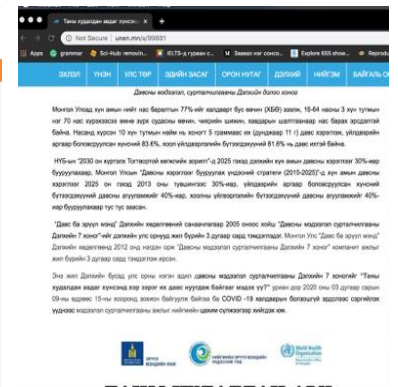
Таны хүдалдан ведаг сонсо... ×

Not Secure unen.mn/a/99881

Apps grammar Sci-Hub removin... IELTS-д гурван с... Заавал мэдээ... Explore 655 show... Reprodu

ЭХЛЭЛ ҮНЭН УЛС ТӨР ЭДИЙН ЗАСАГ ОРОН НУТАГ ДЭЛХИЙ НИЙГЭМ БАЙГАЛЬ О

Давсны хэрэглээг, суртачилгааны Дэлхийн долоо хоног

Монгол Улсад хүн амын нийт нас баралтын 77%-ийг халдварт бус өвчин (ХБӨ) эзэлж, 15-64 насны 3 хүн тутмын нэг 70 нас хүрэхээсээ өмнө зүрх судасны өвчин, чихрийн шижин, хавдрын шалтгаанаар нас барах эрсдэлтэй байна. Насанд хүрсэн 10 хүн тутмын найм нь хоногт 5 граммаас их (дундажаар 11 г) давс хэрэглэж, үйлдвэрийн аргаар боловсруулсан хүнсний 83.6%, хоол үйлдвэрлэлийн бүтээгдэхүүний 81.6% нь давс ихтэй байна.

НҮБ-ын "2030 он хүртэлх Тогтвортой хөгжлийн зорилт"-д 2025 гэхэд дэлхийн хүн амын давсны хэрэглээг 30%-иар бууруулахаар, Монгол Улсын "Давсны хэрэглээг бууруулах үндэсний стратеги (2015-2025)"-д хүн амын давсны хэрэглээг 2025 он гэхэд 2013 оны түвшингээс 30%-иар, үйлдвэрийн аргаар боловсруулсан хүнсний бүтээгдэхүүний давсны агууламжийг 40%-иар, хоолны үйлдвэрлэлийн бүтээгдэхүүний давсны агууламжийг 40%-иар бууруулахаар тус тус заасан.

"Давс ба зүрх өвчин" Дэлхийн хөдөлгөөний санаачилгаар 2005 оноос хойш "Давсны хэрэглээг сурталчилгааны Дэлхийн 7 хоног"-ийг дэлхийн улс орнууд жил бүрийн 3 дугаар сард тэмдэглэдэг. Монгол Улс "Давс ба зүрх өвчин" Дэлхийн хөдөлгөөнд 2012 онд нэгдэн орж "Давсны хэрэглээг сурталчилгааны Дэлхийн 7 хоног" компанит ажлыг жил бүрийн 3 дугаар сард тэмдэглэж ирсэн.

Энэ жил Дэлхийн бусад улс орны хамт адил давсны хэрэглээг сурталчилгааны Дэлхийн 7 хоногийг "Таны худалдан ведаг хүнсэнд хэр хэрэг их давс нуугдаж байгааг мэдэх үү?" уриан дор 2020 оны 03 дугаар сарын 09-нөө өдрөөс 15-нд хоорондын хугацаанд зохион байгуулж байна ба COVID -19 халдвараас болгоомжлох арга хэмжээ авах байгаа зэргээр нийгмийн цахим сүлжээгээр хийгдэх юм.